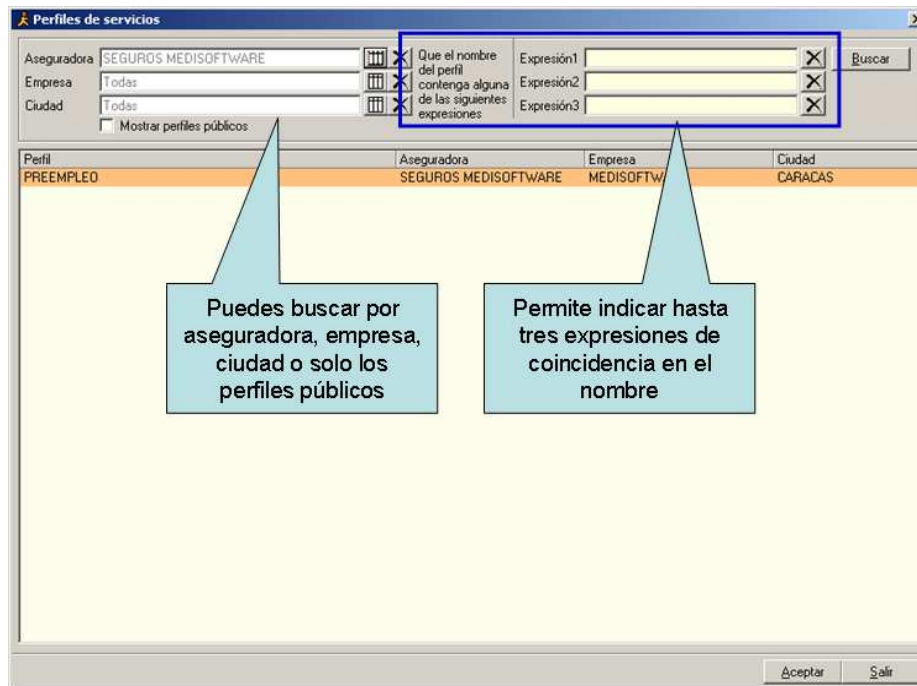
Perfiles de servicios

Aseguradora SEGUROS MEDISOFTWARE
Empresa Todas
Ciudad Todas
Mostrar perfiles públicos

Que el nombre del perfil contenga alguna de las siguientes expresiones

Expresión1
Expresión2
Expresión3

Buscar

| Perfil | Aseguradora | Empresa | Ciudad |
|---|---|---|---|
| PREEMPLEO | SEGUROS MEDISOFTWARE | MEDISOFTW | CARACAS |

Puedes buscar por aseguradora, empresa, ciudad o solo los perfiles públicos

Permite indicar hasta tres expresiones de coincidencia en el nombre

Aceptar Salir